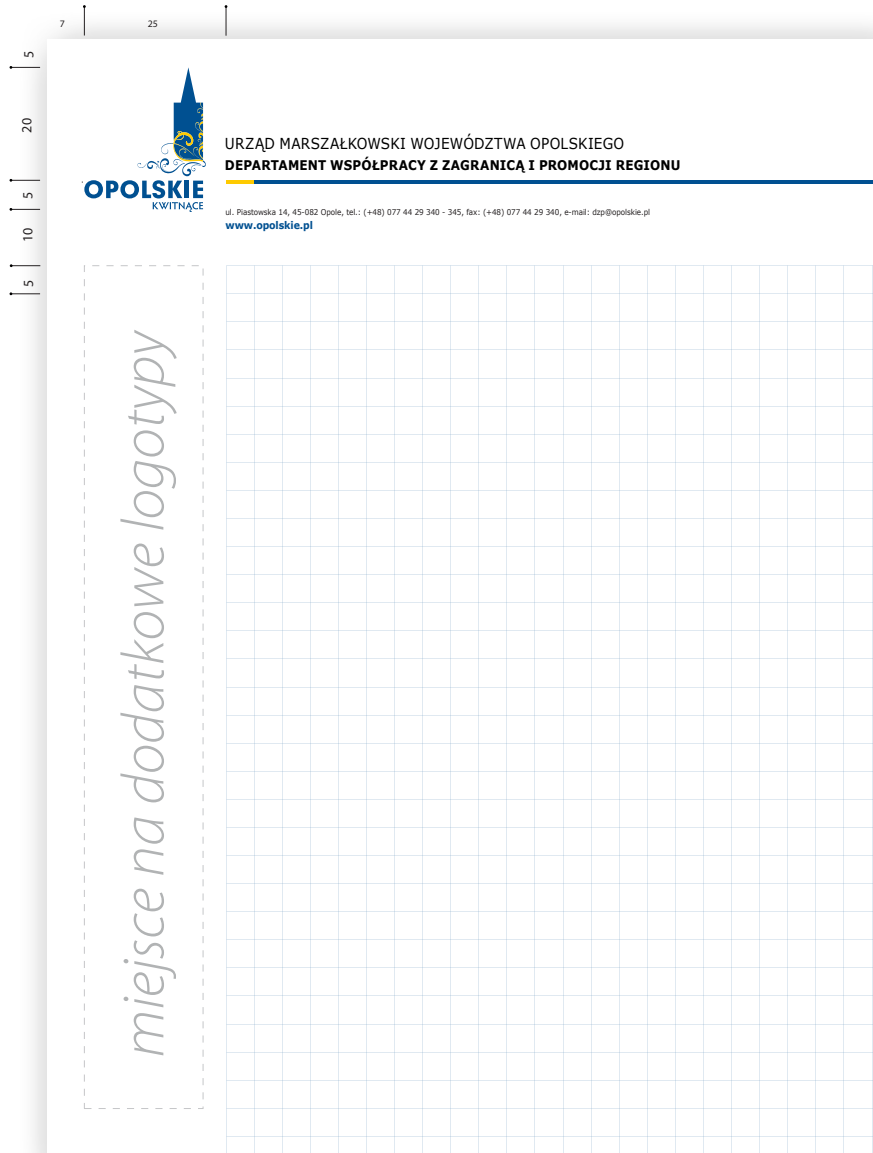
7 25

5
20
5
10
5

OPOLSKIE
KWITNĄCE

URZĄD MARSZAŁKOWSKI WOJEWÓDZTWA OPOLSKIEGO
DEPARTAMENT WSPÓŁPRACY Z ZAGRANICĄ I PROMOCJI REGIONU

ul. Piastowska 14, 45-082 Opole, tel.: (+48) 077 44 29 340 - 345, fax: (+48) 077 44 29 340, e-mail: dzp@opolskie.pl
www.opolskie.pl

miejsce na dodatkowe logotypy